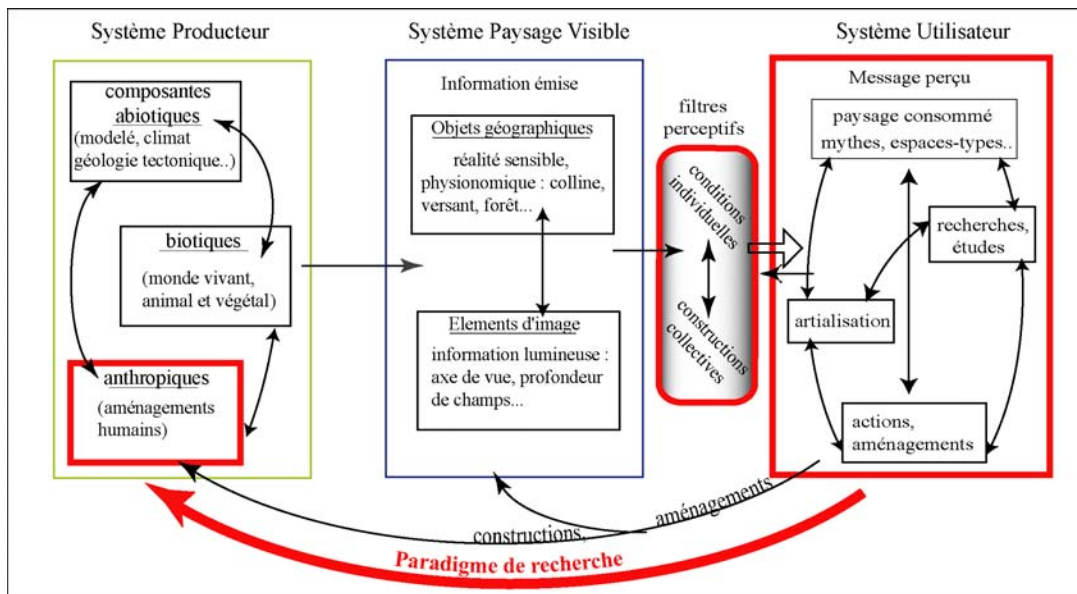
Système Producteur

composantes abiotiques
(modelé, climat géologie tectonique..)

biotiques
(monde vivant, animal et végétal)

anthropiques
(aménagements humains)

Système Paysage Visible

Information émise

Objets géographiques
réalité sensible, physionomique : colline, versant, forêt...

Elements d'image
information lumineuse : axe de vue, profondeur de champs...

filtres perceptifs

conditions individuelles

constructions collectives

Système Utilisateur

Message perçu

paysage consommé mythes, espaces-types..

recherches, études

artialisation

actions, aménagements

constructions,

aménagements

Paradigme de recherche